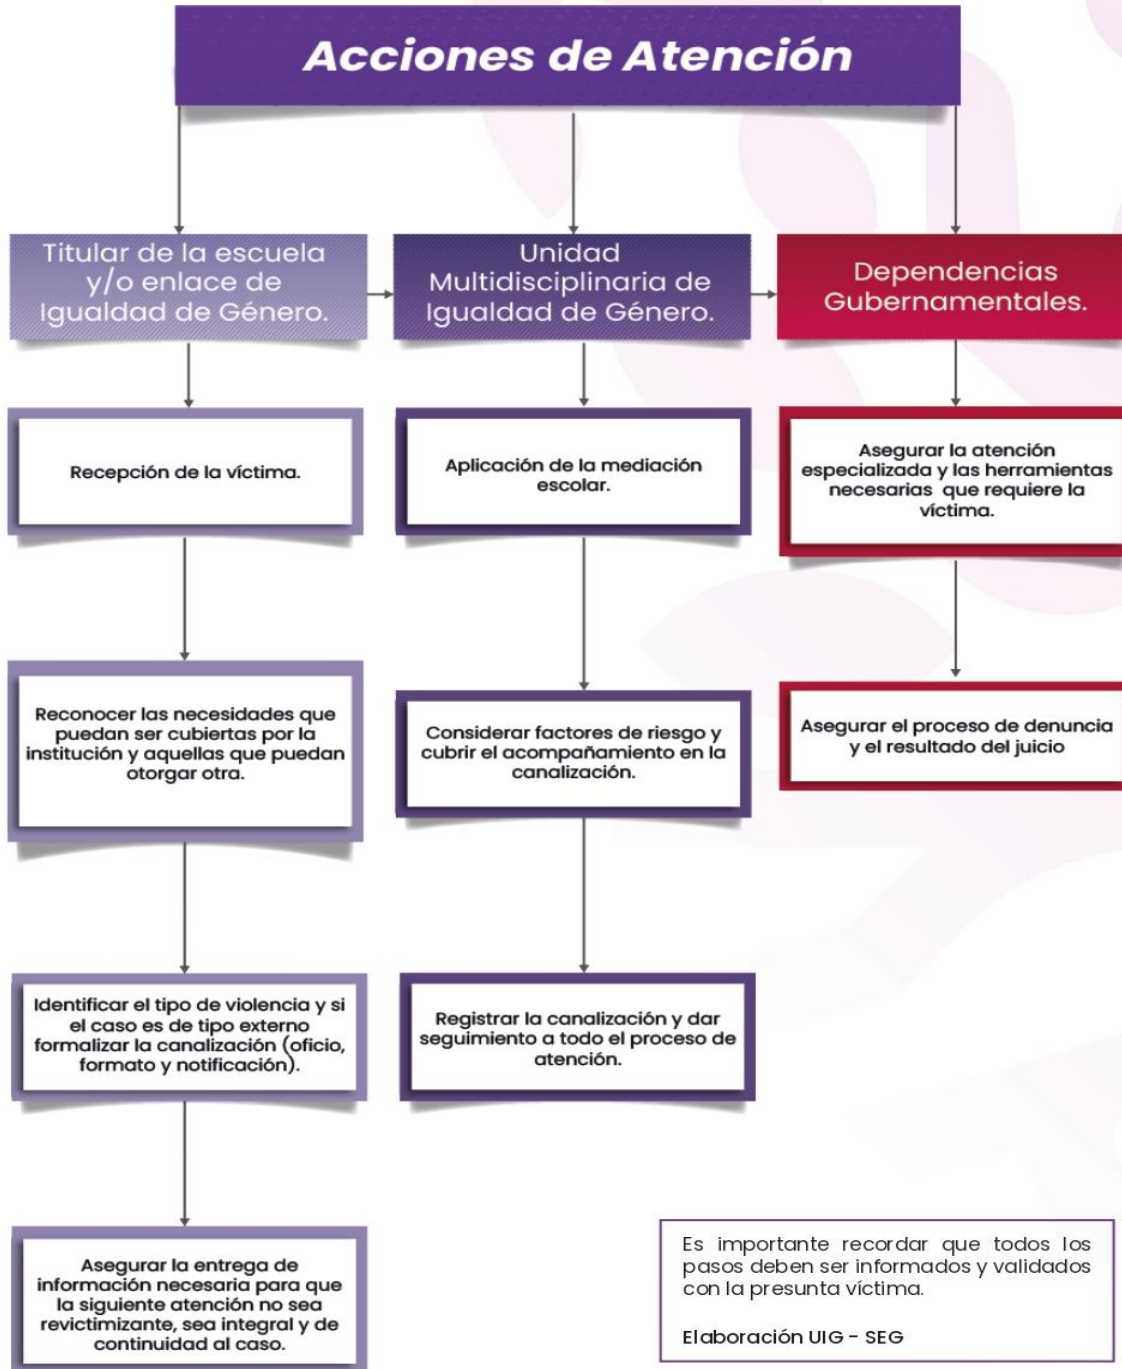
Acciones de Atención

Titular de la escuela y/o enlace de Igualdad de Género.

Recepción de la víctima.

Reconocer las necesidades que puedan ser cubiertas por la institución y aquellas que puedan otorgar otra.

Identificar el tipo de violencia y si el caso es de tipo externo formalizar la canalización (oficio, formato y notificación).

Asegurar la entrega de información necesaria para que la siguiente atención no sea revictimizante, sea integral y de continuidad al caso.

Unidad Multidisciplinaria de Igualdad de Género.

Aplicación de la mediación escolar.

Considerar factores de riesgo y cubrir el acompañamiento en la canalización.

Registrar la canalización y dar seguimiento a todo el proceso de atención.

Dependencias Gubernamentales.

Asegurar la atención especializada y las herramientas necesarias que requiere la víctima.

Asegurar el proceso de denuncia y el resultado del juicio

Es importante recordar que todos los pasos deben ser informados y validados con la presunta víctima.

Elaboración UIG - SEG